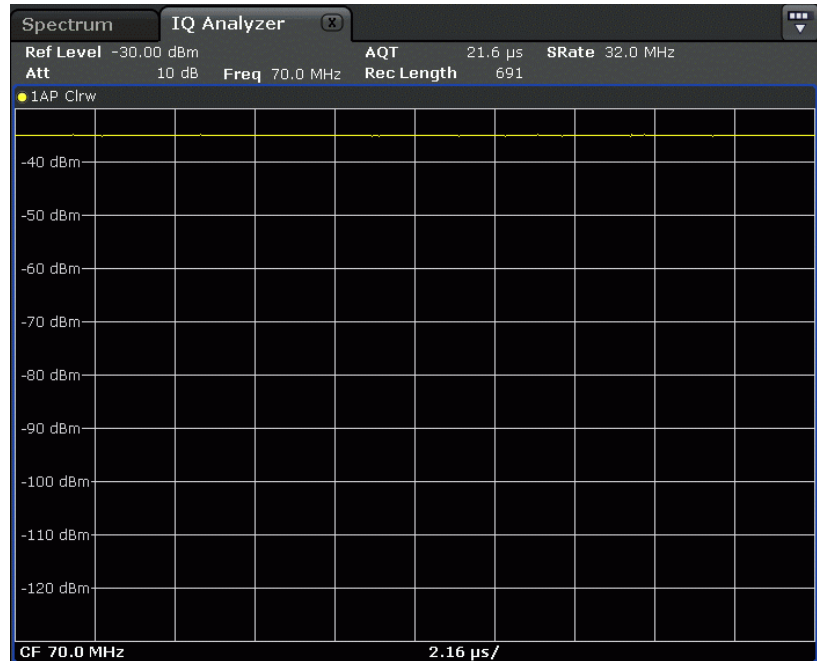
Spectrum IQ Analyzer

Ref Level -30.00 dBm AQT 21.6 µs SRate 32.0 MHz
Att 10 dB Freq 70.0 MHz Rec Length 691

1AP Clrw

-40 dBm
-50 dBm
-60 dBm
-70 dBm
-80 dBm
-90 dBm
-100 dBm
-110 dBm
-120 dBm

CF 70.0 MHz 2.16 µs/